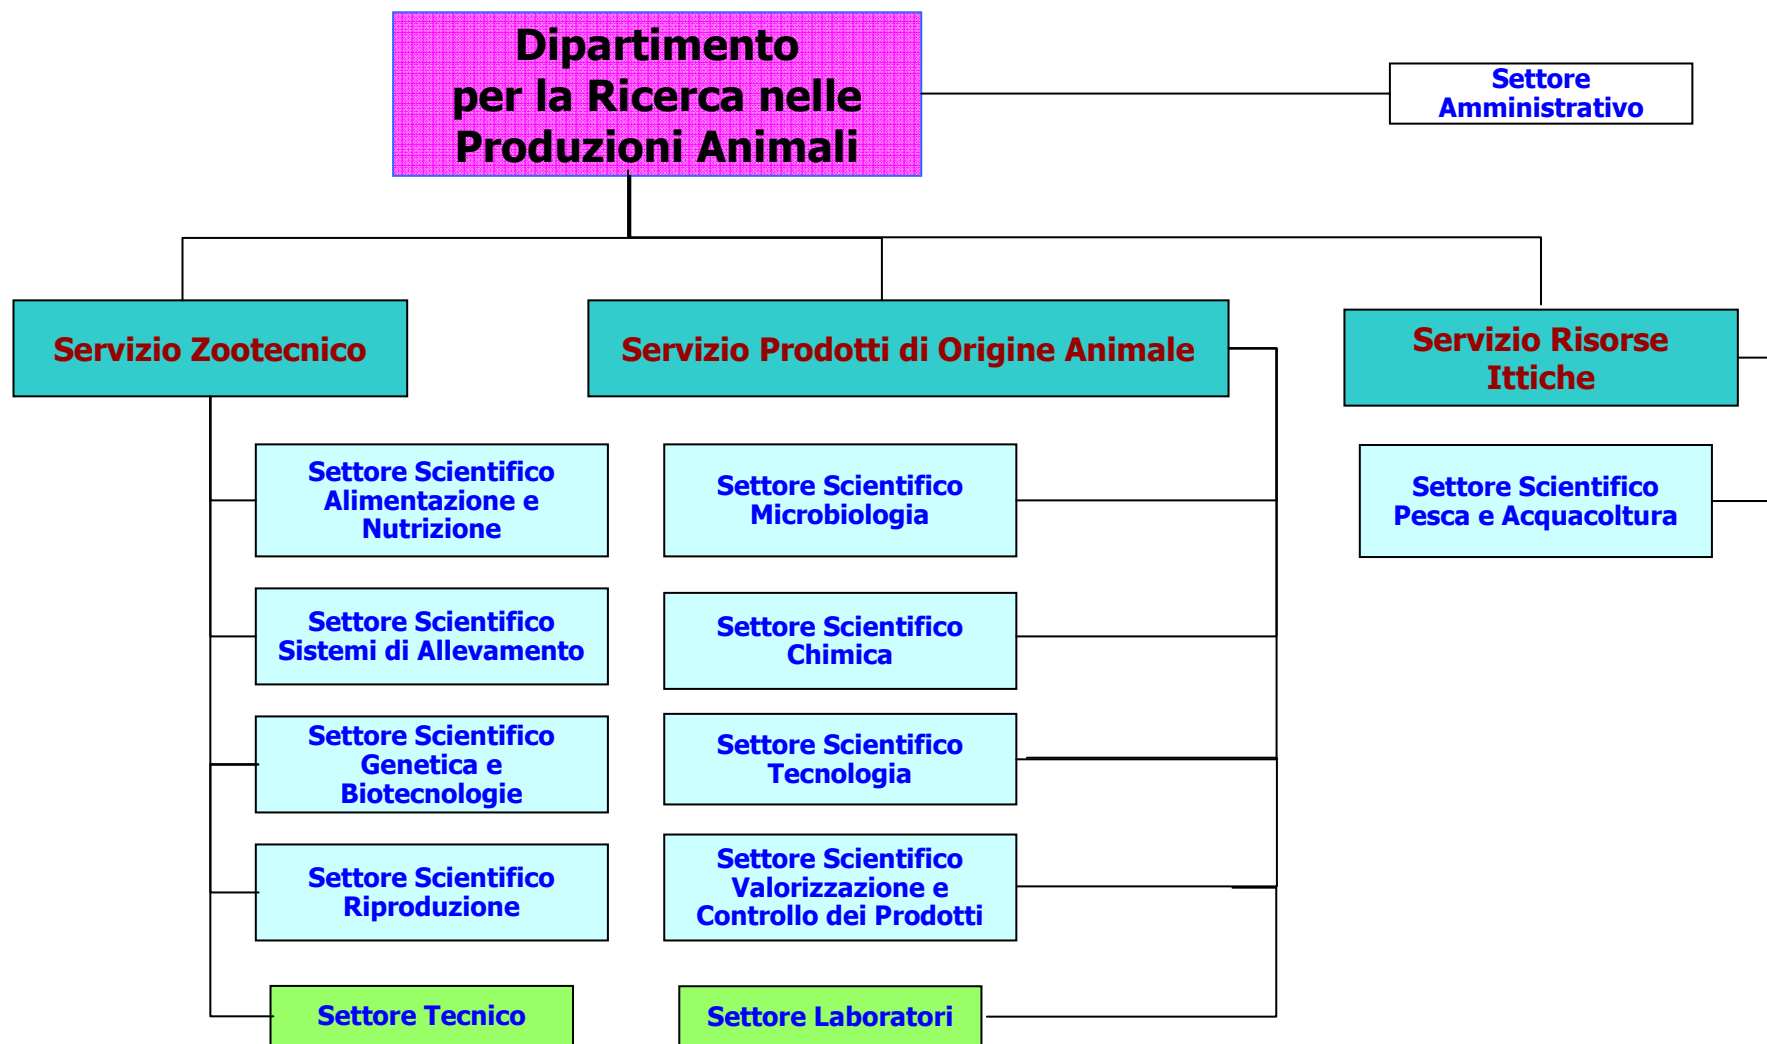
Dipartimento per la Ricerca nelle Produzioni Animali

Settore Amministrativo

Servizio Zootecnico

Servizio Prodotti di Origine Animale

Servizio Risorse Ittiche

Settore Scientifico Alimentazione e Nutrizione

Settore Scientifico Sistemi di Allevamento

Settore Scientifico Genetica e Biotecnologie

Settore Scientifico Riproduzione

Settore Tecnico

Settore Scientifico Microbiologia

Settore Scientifico Chimica

Settore Scientifico Tecnologia

Settore Scientifico Valorizzazione e Controllo dei Prodotti

Settore Laboratori

Settore Scientifico Pesca e Acquacoltura